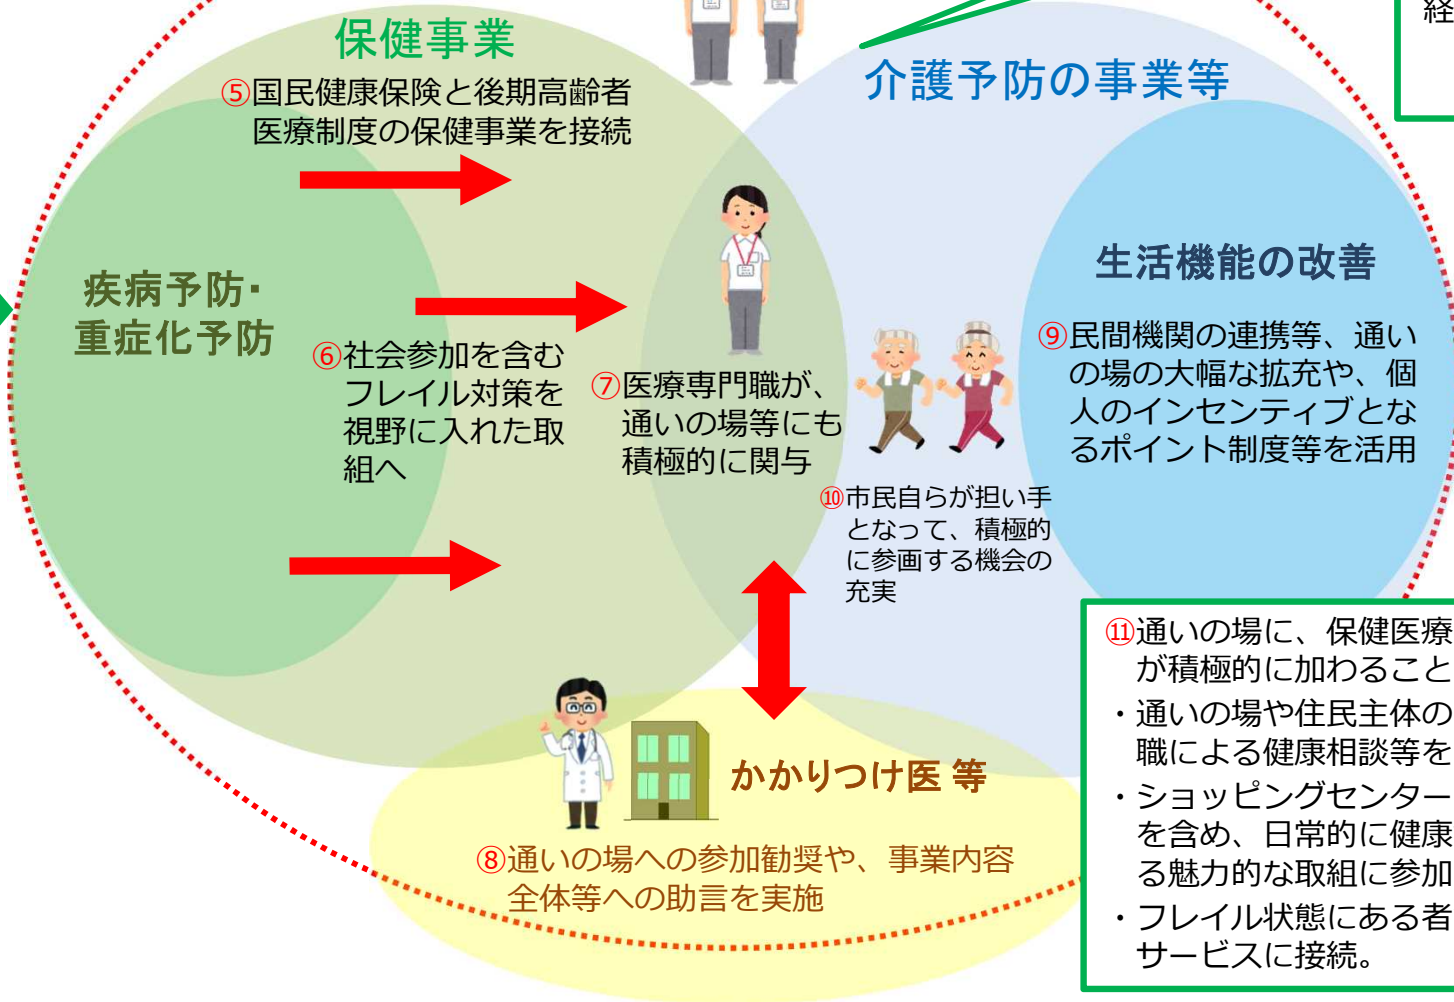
経

保健事業

⑤国民健康保険と後期高齢者医療制度の保健事業を接続

介護予防の事業等

疾病予防・重症化予防

⑥社会参加を含むフレイル対策を視野に入れた取組へ

⑦医療専門職が、通いの場等にも積極的に関与

生活機能の改善

⑨民間機関の連携等、通いの場の大幅な拡充や、個人のインセンティブとなるポイント制度等を活用

⑩市民自らが担い手となって、積極的に参画する機会の充実

かかりつけ医 等

⑧通いの場への参加勧奨や、事業内容全体等への助言を実施

⑪通いの場に、保健医療が積極的に加わること
・通いの場や住民主体の職による健康相談等を
・ショッピングセンターを含め、日常的に健康る魅力的な取組に参加
・フレイル状態にある者サービスに接続。